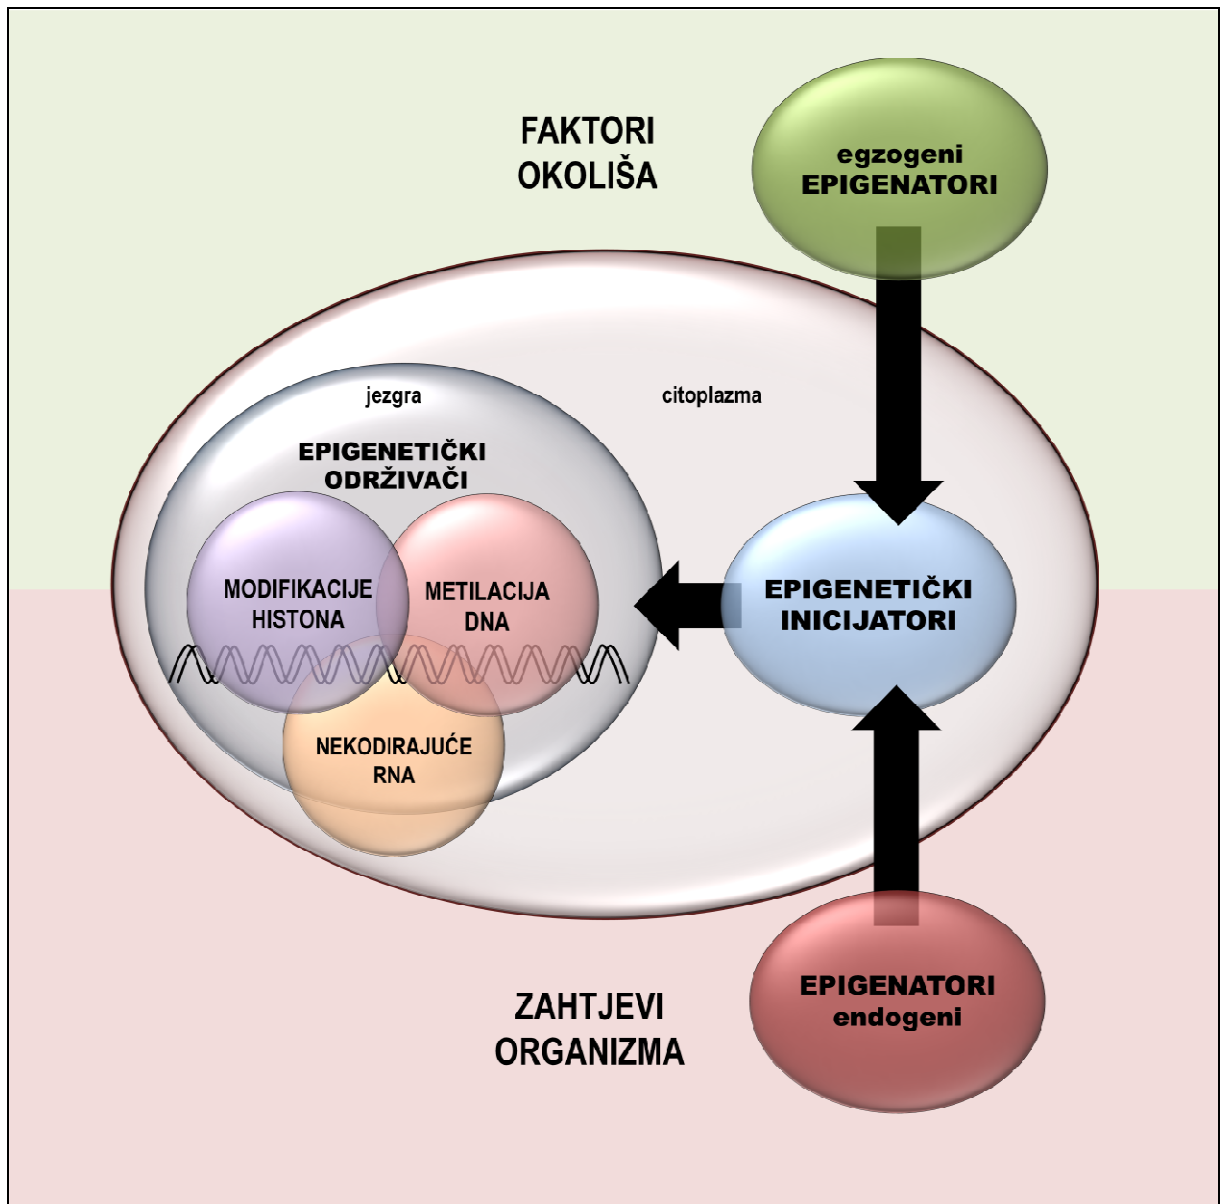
FAKTORI OKOLIŠA

egzogeni EPIGENATORI

jezgra

citoplazma

EPIGENETIČKI ODRŽIVAČI

MODIFIKACIJE HISTONA

METILACIJA DNA

NEKODIRAJUĆE RNA

EPIGENETIČKI INICIJATORI

ZAHTJEVI ORGANIZMA

EPIGENATORI endogeni